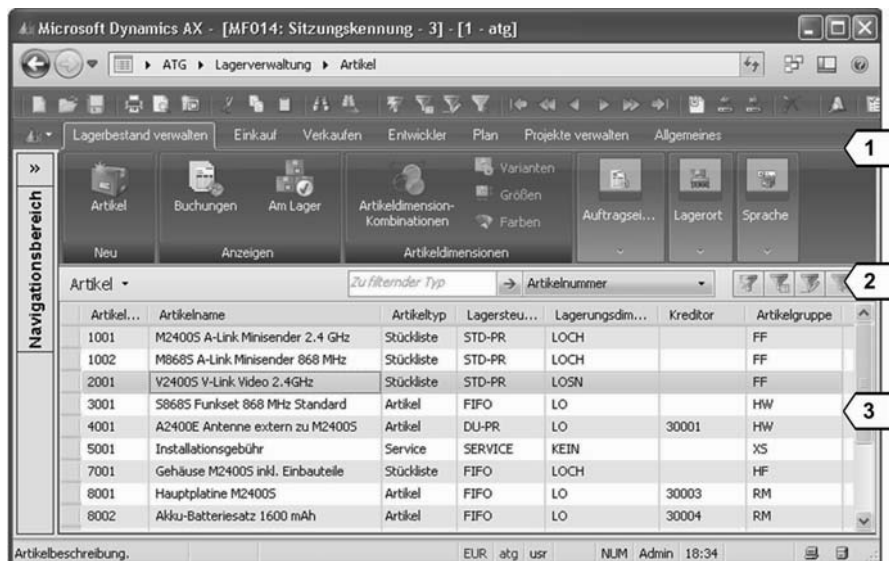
Microsoft Dynamics AX - [MF014: Sitzungskennung - 3] - [1 - atg]

ATG ▸ Lagerverwaltung ▸ Artikel

Lagerbestand verwalten Einkauf Verkaufen Entwickler Plan Projekte verwalten Allgemeines

Artikel
Neu

Buchungen Am Lager
Anzeigen

Artikeldimension-Kombinationen Varianten Größen Farben
Artikeldimensionen

Auftragsei... Lagerort Sprache

Navigationsbereich

Artikel ▾ Zu filternder Typ → Artikelnummer

1
2
3

| Artikel... | Artikelname | Artikeltyp | Lagersteu... | Lagerungsdim... | Kreditor | Artikelgruppe |
|---|---|---|---|---|---|---|
| 1001 | M2400S A-Link Minisender 2.4 GHz | Stückliste | STD-PR | LOCH | | FF |
| 1002 | M868S A-Link Minisender 868 MHz | Stückliste | STD-PR | LOCH | | FF |
| 2001 | V2400S V-Link Video 2.4GHz | Stückliste | STD-PR | LOSN | | FF |
| 3001 | S868S Funkset 868 MHz Standard | Artikel | FIFO | LO | | HW |
| 4001 | A2400E Antenne extern zu M2400S | Artikel | DU-PR | LO | 30001 | HW |
| 5001 | Installationsgebühr | Service | SERVICE | KEIN | | XS |
| 7001 | Gehäuse M2400S inkl. Einbauteile | Stückliste | FIFO | LOCH | | HF |
| 8001 | Hauptplatine M2400S | Artikel | FIFO | LO | 30003 | RM |
| 8002 | Akku-Batteriesatz 1600 mAh | Artikel | FIFO | LO | 30004 | RM |

Artikelbeschreibung. EUR atg usr NUM Admin 18:34